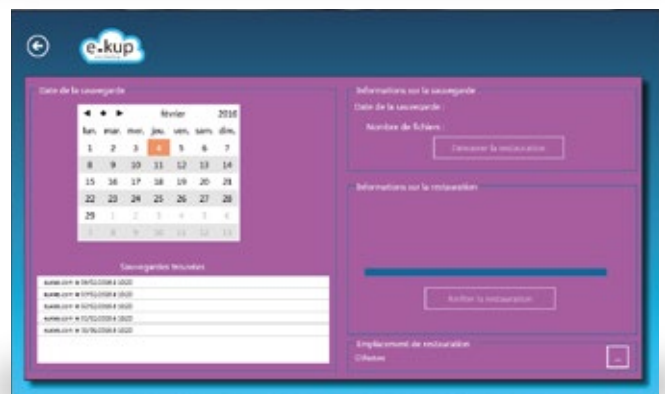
e.kup

Date de la sauvegarde

◄ ♦ ► février 2016

| lun. | mar. | mer. | jeu. | ven. | sam. | dim. |
|---|---|---|---|---|---|---|
| 1 | 2 | 3 | 4 | 5 | 6 | 7 |
| 8 | 9 | 10 | 11 | 12 | 13 | 14 |
| 15 | 16 | 17 | 18 | 19 | 20 | 21 |
| 22 | 23 | 24 | 25 | 26 | 27 | 28 |
| 29 | 1 | 2 | 3 | 4 | 5 | 6 |
| 7 | 8 | 9 | 10 | 11 | 12 | 13 |

Sauvegardes trouvées

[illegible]
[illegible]
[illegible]
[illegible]
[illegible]

Informations sur la sauvegarde
Date de la sauvegarde :
Nombre de fichiers :
Démarrer la restauration

Informations sur la restauration

Arrêter la restauration

Emplacement de restauration
C:\Restore
...